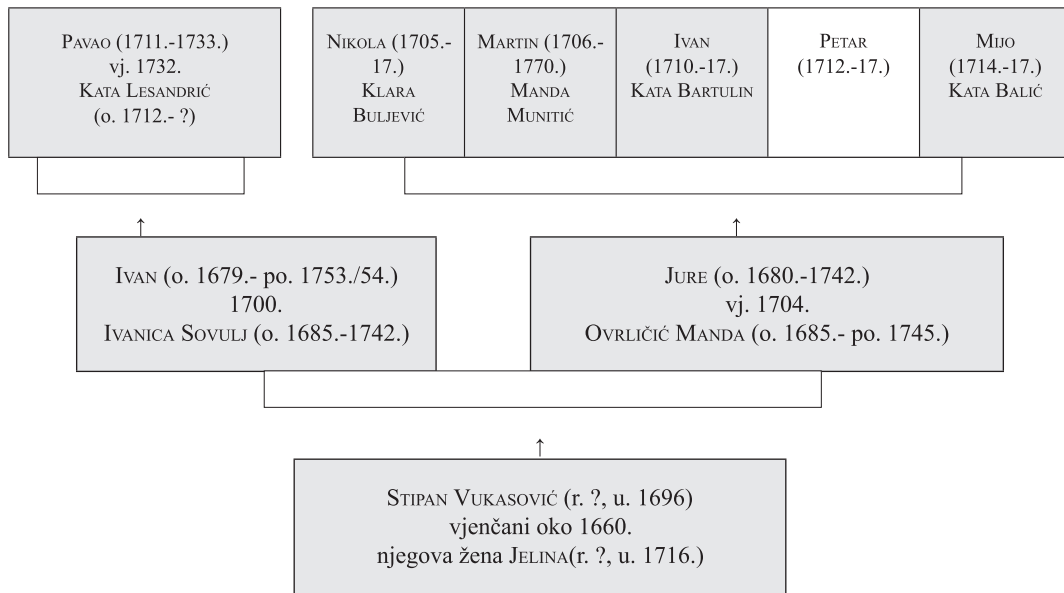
Pavao (1711.-1733.)
vj. 1732.
Kata Lesandrić
(o. 1712.- ?)

Nikola (1705.-17.)
Klara Buljević

Martin (1706.-1770.)
Manda Munitić

Ivan (1710.-17.)
Kata Bartulin

Petar (1712.-17.)

Mijo (1714.-17.)
Kata Balić

↑

↑

Ivan (o. 1679.- po. 1753./54.)
1700.
Ivanica Sovulj (o. 1685.-1742.)

Jure (o. 1680.-1742.)
vj. 1704.
Ovrličić Manda (o. 1685.- po. 1745.)

↑

Stipan Vukasović (r. ?, u. 1696)
vjenčani oko 1660.
njegova žena Jelina(r. ?, u. 1716.)